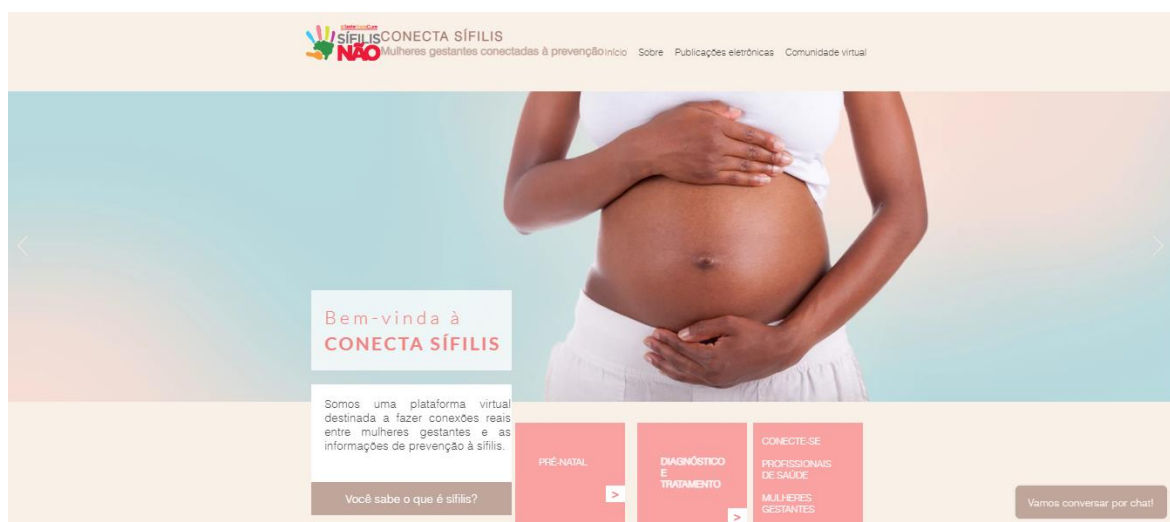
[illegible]
SÍFILIS NÃO

CONECTA SÍFILIS
Mulheres gestantes conectadas à prevenção

Início Sobre Publicações eletrônicas Comunidade virtual

Bem-vinda à
CONECTA SÍFILIS

Somos uma plataforma virtual destinada a fazer conexões reais entre mulheres gestantes e as informações de prevenção à sífilis.

Você sabe o que é sífilis?

PRÉ-NATAL
>

DIAGNÓSTICO E TRATAMENTO
>

CONECTE-SE
PROFISSIONAIS DE SAÚDE
MULHERES GESTANTES

Vamos conversar por chat!